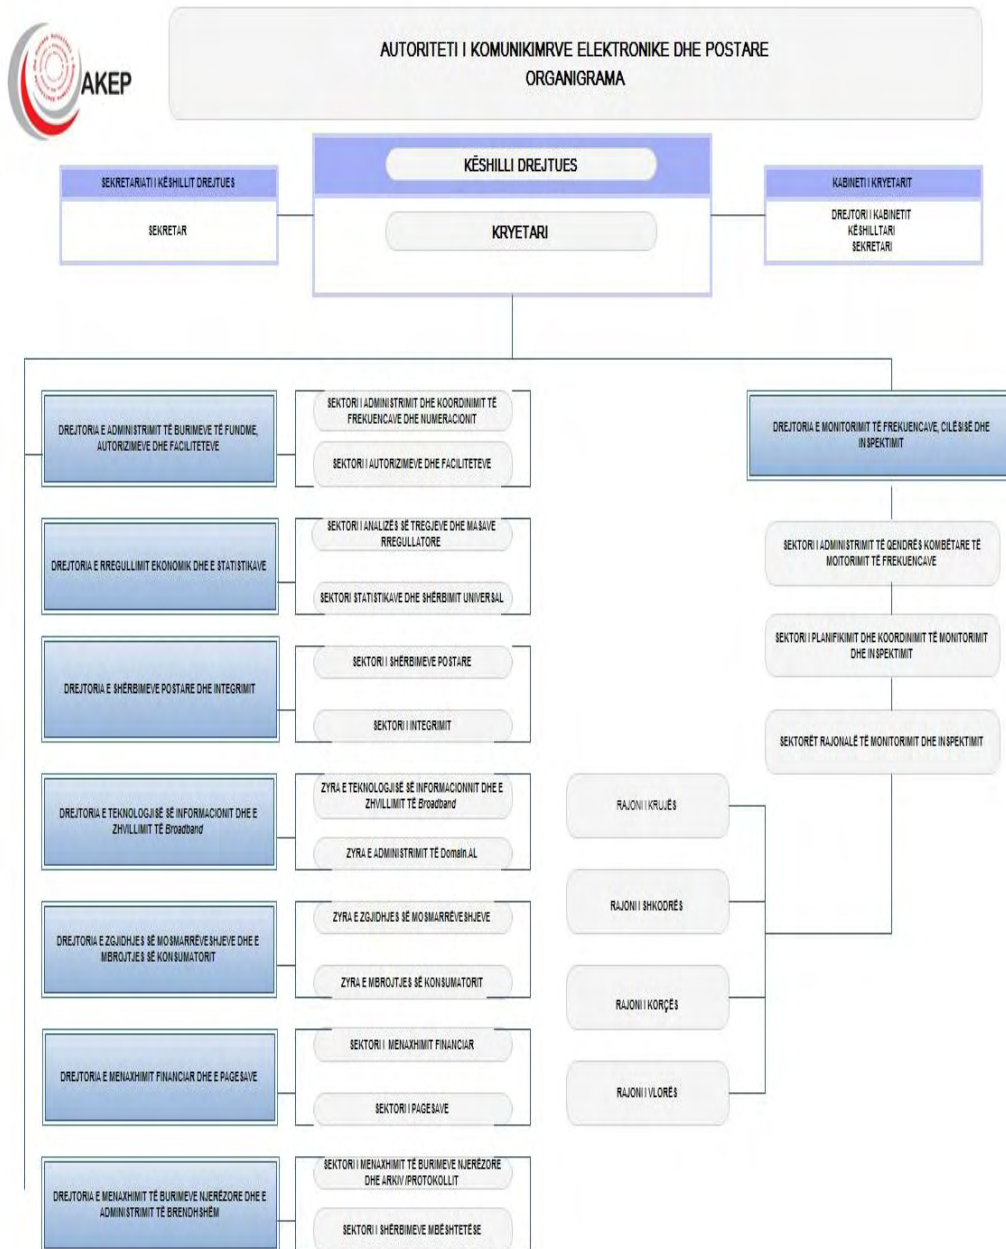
AKEP

AUTORITETI I KOMUNIKIMRVE ELEKTRONIKE DHE POSTARE
ORGANIGRAMA

KËSHILLI DREJTUES

KRYETARI

SEKRETARIATI I KËSHILLIT DREJTUES

SEKRETAR

KABINETI I KRYETARIT

DREJTORI I KABINETIT
KËSHILLTARI
SEKRETARI

DREJTORIA E ADMINISTRIMIT TË BURIMEVE TË FUNDME, AUTORIZIMEVE DHE FACILITETEVE

SEKTORI I ADMINISTRIMIT DHE KOORDINIMIT TË FREKUENCAVE DHE NUMERACIONIT

SEKTORI I AUTORIZIMEVE DHE FACILITETEVE

DREJTORIA E RREGULLIMIT EKONOMIK DHE E STATISTIKAVE

SEKTORI I ANALIZËS SË TREGJEVE DHE MASAVE RREGULLATORE

SEKTORI STATISTIKAVE DHE SHËRBIMIT UNIVERSAL

DREJTORIA E SHËRBIMEVE POSTARE DHE INTEGRIMIT

SEKTORI I SHËRBIMEVE POSTARE

SEKTORI I INTEGRIMIT

DREJTORIA E TEKNOLOGJISË SË INFORMACIONIT DHE E ZHVILLIMIT TË Broadband

ZYRA E TEKNOLOGJISË SË INFORMACIONIT DHE E ZHVILLIMIT TË Broadband

ZYRA E ADMINISTRIMIT TË Domain.AL

DREJTORIA E ZGJIDHJES SË MOSMARRËVESHJEVE DHE E MBROJTJES SË KONSUMATORIT

ZYRA E ZGJIDHJES SË MOSMARRËVESHJEVE

ZYRA E MBROJTJES SË KONSUMATORIT

DREJTORIA E MENAXHIMIT FINANCIAR DHE E PAGESAVE

SEKTORI I MENAXHIMIT FINANCIAR

SEKTORI I PAGESAVE

DREJTORIA E MENAXHIMIT TË BURIMEVE NJERËZORE DHE E ADMINISTRIMIT TË BRENDSHËM

SEKTORI I MENAXHIMIT TË BURIMEVE NJERËZORE DHE ARKIV/PROTOKOLLIT

SEKTORI I SHËRBIMEVE MBËSHTETËSE

DREJTORIA E MONITORIMIT TË FREKUENCAVE, CILËSISË DHE INSPEKTIMIT

SEKTORI I ADMINISTRIMIT TË QENDRËS KOMBËTARE TË MOITORIMIT TË FREKUENCAVE

SEKTORI I PLANIFIKIMIT DHE KOORDINIMIT TË MONITORIMIT DHE INSPEKTIMIT

SEKTORËT RAJONALË TË MONITORIMIT DHE INSPEKTIMIT

RAJONI I KRUJËS

RAJONI I SHKODRËS

RAJONI I KORÇËS

RAJONI I VLORËS